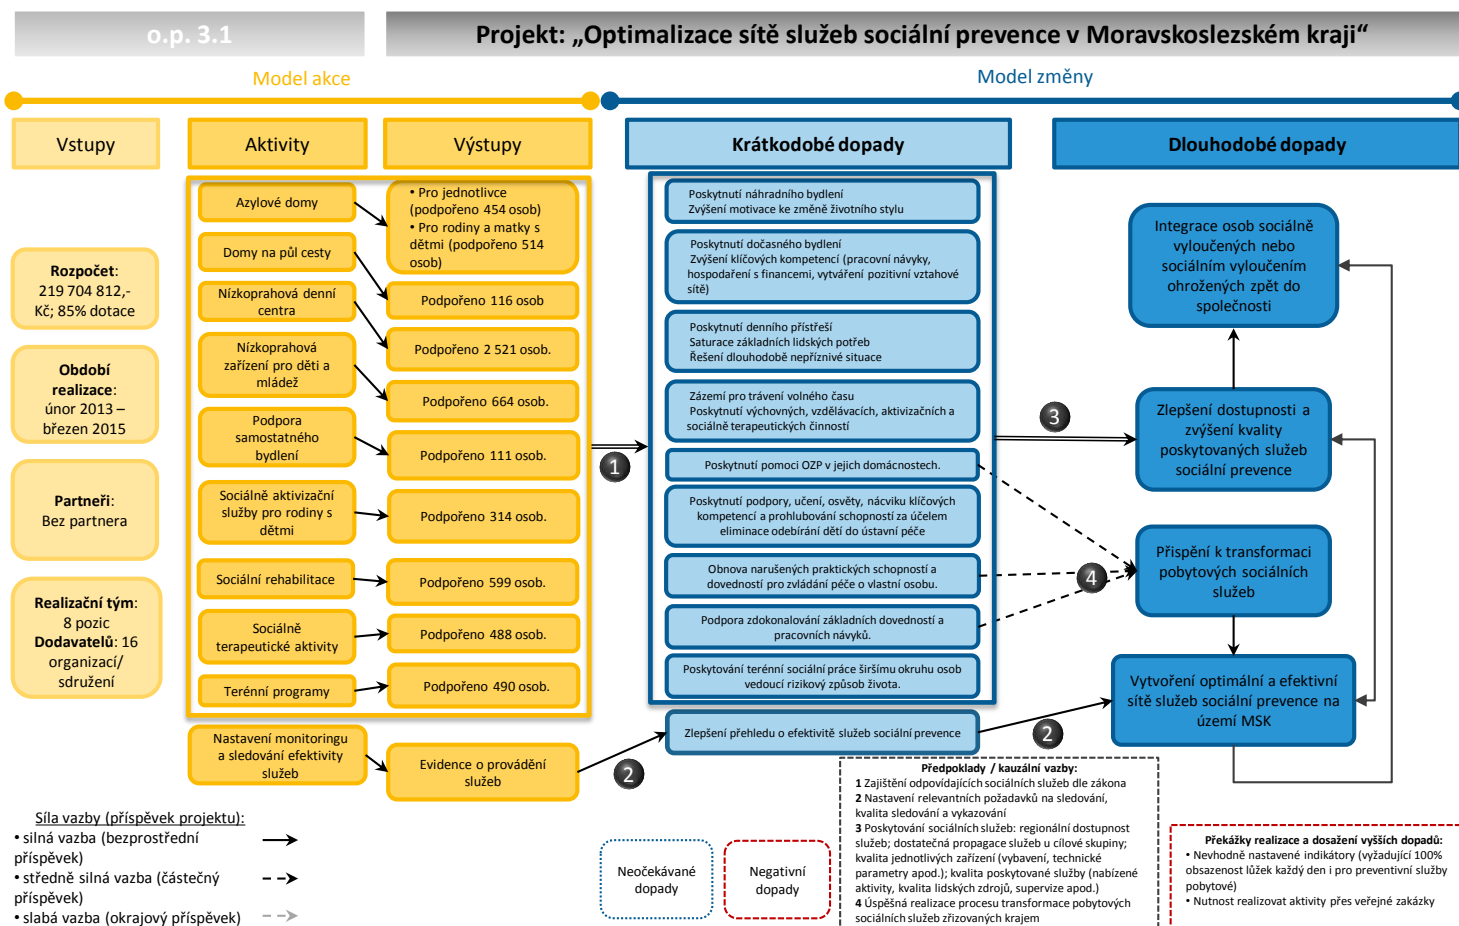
o.p. 3.1

Projekt: „Optimalizace sítě služeb sociální prevence v Moravskoslezském kraji“

Model akce

Model změny

Vstupy

Aktivity

Výstupy

Krátkodobé dopady

Dlouhodobé dopady

Rozpočet: 219 704 812,- Kč; 85% dotace

Období realizace: únor 2013 – březen 2015

Partneři: Bez partnera

Realizační tým: 8 pozic
Dodavatelů: 16 organizací/ sdružení

Azylové domy

Domy na půl cesty

Nízkoprahová denní centra

Nízkoprahová zařízení pro děti a mládež

Podpora samostatného bydlení

Sociálně aktivizační služby pro rodiny s dětmi

Sociální rehabilitace

Sociálně terapeutické aktivity

Terénní programy

Nastavení monitoringu a sledování efektivity služeb

• Pro jednotlivce (podpořeno 454 osob)
• Pro rodiny a matky s dětmi (podpořeno 514 osob)

Podpořeno 116 osob

Podpořeno 2 521 osob.

Podpořeno 664 osob.

Podpořeno 111 osob.

Podpořeno 314 osob.

Podpořeno 599 osob.

Podpořeno 488 osob.

Podpořeno 490 osob.

Evidence o provádění služeb

Poskytnutí náhradního bydlení
Zvýšení motivace ke změně životního stylu

Poskytnutí dočasného bydlení
Zvýšení klíčových kompetencí (pracovní návyky, hospodaření s financemi, vytváření pozitivní vztahové sítě)

Poskytnutí denního přístřeší
Saturace základních lidských potřeb
Řešení dlouhodobě nepříznivé situace

Zázemí pro trávení volného času
Poskytnutí výchovných, vzdělávacích, aktivizačních a sociálně terapeutických činností

Poskytnutí pomoci OZP v jejich domácnostech.

Poskytnutí podpory, učení, osvěty, nácviku klíčových kompetencí a prohlubování schopností za účelem eliminace odebírání dětí do ústavní péče

Obnova narušených praktických schopností a dovedností pro zvládání péče o vlastní osobu.

Podpora zdokonalování základních dovedností a pracovních návyků.

Poskytování terénní sociální práce širšímu okruhu osob vedoucí rizikový způsob života.

Zlepšení přehledu o efektivitě služeb sociální prevence

1

2

3

4

2

Integrace osob sociálně vyloučených nebo sociálním vyloučením ohrožených zpět do společnosti

Zlepšení dostupnosti a zvýšení kvality poskytovaných služeb sociální prevence

Přispění k transformaci pobytových sociálních služeb

Vytvoření optimální a efektivní sítě služeb sociální prevence na území MSK

Síla vazby (příspěvek projektu):
• silná vazba (bezprostřední příspěvek)
• středně silná vazba (částečný příspěvek)
• slabá vazba (okrajový příspěvek)

Neočekávané dopady

Negativní dopady

Předpoklady / kauzální vazby:
1 Zajištění odpovídajících sociálních služeb dle zákona
2 Nastavení relevantních požadavků na sledování, kvalita sledování a vykazování
3 Poskytování sociálních služeb: regionální dostupnost služeb; dostatečná propagace služeb u cílové skupiny; kvalita jednotlivých zařízení (vybavení, technické parametry apod.); kvalita poskytované služby (nabízené aktivity, kvalita lidských zdrojů, supervize apod.)
4 Úspěšná realizace procesu transformace pobytových sociálních služeb zřizovaných krajem

Překážky realizace a dosažení vyšších dopadů:
• Nevhodně nastavené indikátory (vyžadující 100% obsazenost lůžek každý den i pro preventivní služby pobytové)
• Nutnost realizovat aktivity přes veřejné zakázky